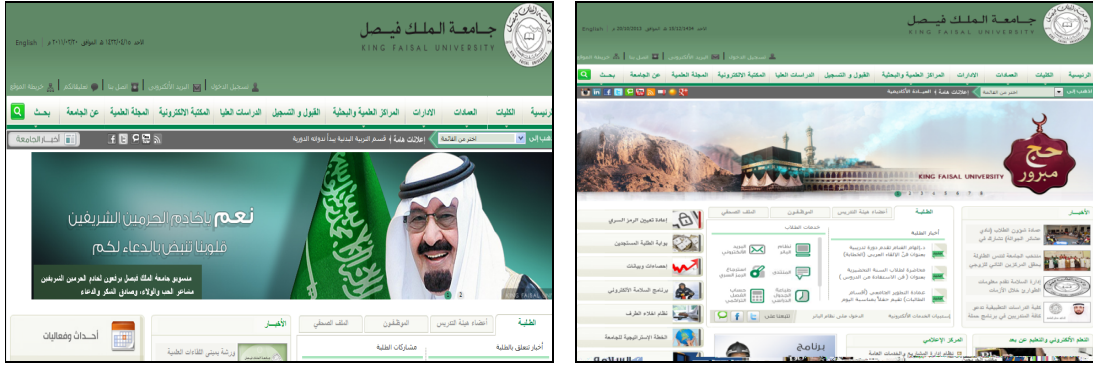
English | الأحد ١٤٣٣/٠٤/١٥ هـ الموافق ٢٠١٠/٠٣/٣٠ م

جـامـعـة الملك فيـصـل
KING FAISAL UNIVERSITY

تسجيل الدخول | البريد الالكتروني | اسأل بنا | مقابلاتكم | خريطة الموقع

الرئيسية | الكليات | العمادات | الادارات | المراكز العلمية والبحثية | القبول و التسجيل | الدراسات العليا | المكتبة الالكترونية | المجلة العلمية | عن الجامعة | بحث

اختر من القائمة | اعلانات هامة | قسم التربية البدنية يبدأ بدورة الدورية

أخبار الجامعة

نعم ياخادم الحرمين الشريفين
قلوبنا تنبض بالدعاء لكم

منسوبو جامعة الملك فيصل يرفعون لخادم الحرمين الشريفين مشاعر الحب والولاء، وصادق الشكر والدعاء

KING FAISAL

الطلبة | أعضاء هيئة التدريس | الموظفون | الملف الصحفي

الأخبار

أحداث وفعاليات

أخبار تتعلق بالطلبة

مشاركات الطلبة

ورشة بمبنى اللقاءات العلمية

English | الأحد 18/12/1434 هـ الموافق 20/10/2013 م

جـامـعـة الملك فيـصـل
KING FAISAL UNIVERSITY

تسجيل الدخول | البريد الالكتروني | اسأل بنا

الرئيسية | الكليات | العمادات | الادارات | المراكز العلمية والبحثية | القبول و التسجيل | الدراسات العليا | المكتبة الالكترونية | المجلة العلمية | عن الجامعة | بحث

اذهب إلى | اختر من القائمة | اعلانات هامة | عمادة التعاملات الالكترونية

حج مبرور

KING FAISAL UNIVERSITY

1 2 3 4 5 6

الأخبار

الطلبة | أعضاء هيئة التدريس | الموظفون | الملف الصحفي

خدمات الطلاب

أخبار الطلبة

إعادة تعيين الرمز السري

بوابة الطلبة المستجدين

إحصاءات وبيانات

برنامج السلامة الالكتروني

نظام اعلام الطرف

الخطة الاستراتيجية للجامعة

المركز الإعلامي

التعلم الالكتروني والتعليم عن بعد

برنامج